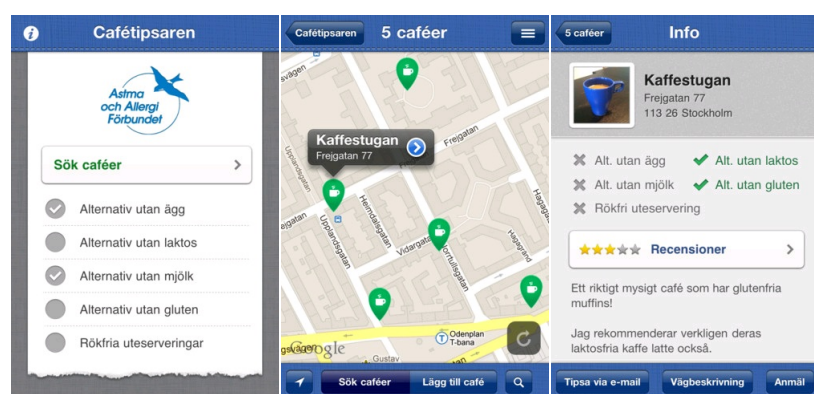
Cafétipsaren

Astma och Allergi Förbundet

Sök caféer

Alternativ utan ägg

Alternativ utan laktos

Alternativ utan mjölk

Alternativ utan gluten

Rökfria uteserveringar

Cafétipsaren

5 caféer

Kaffestugan
Frejgatan 77

Frejgatan

Upplandsgatan

Upplandsgatan

Hälsingegatan

Vidargatan

Norrtullsgatan

Hagagatan

Hagagatan

Odenplan T-bana

Gustav

Google

Sök caféer

Lägg till café

5 caféer

Info

Kaffestugan
Frejgatan 77
113 26 Stockholm

Alt. utan ägg

Alt. utan laktos

Alt. utan mjölk

Alt. utan gluten

Rökfri uteservering

Recensioner

Ett riktigt mysigt café som har glutenfria muffins!

Jag rekommenderar verkligen deras laktosfria kaffe latte också.

Tipsa via e-mail

Vägbeskrivning

Anmäl